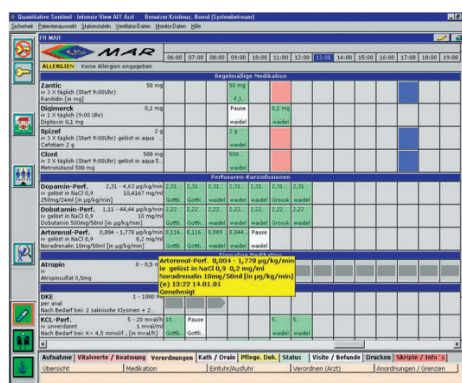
Quantitative Sentinel - Intensiv View AIT Aut - Benutzer Kristinus, Bernd (Systemintensiv)

Schiebel Patientenauswahl Stationstabelle Ventilator-Daten Monitor-Daten Hilfe

FR MAR

MAR

ALLERGIEN Keine Allergien eingegeben

06:00 07:00 08:00 09:00 10:00 11:00 12:00 13:00 14:00 15:00 16:00 17:00 18:00 19:00

Regelmäßige Medikation

Zantic 50 mg
iv 3 X täglich (Start 9:00Uhr)
Ranitidin [in mg]

Digimerck 0,1 mg
iv 1 X täglich (9:00 Uhr)
Digitoxin 0,1 mg

Spizef 2 g
iv 3 X täglich (Start 9:00Uhr) gelöst in aqua
Cefotiam 2 g

Clont 500 mg
iv 3 X täglich (Start 9:00Uhr) gelöst in aqua 5
Metronidazol 500 mg

50 mg
Pause
0,2 mg
2 g
500
waidel

Perfusoren-Kurzinfusionen

Dopamin-Perf. 2,31 - 4,63 µg/kg/min
iv gelöst in NaCl 0,9 10,4167 mg/ml
250mg/24ml [in µg/kg/min]

Dobutamin-Perf. 1,11 - 44,44 µg/kg/min
iv gelöst in NaCl 0,9 10 mg/ml
Dobutamin 500mg/50ml [in µg/kg/min]

Arterenol-Perf. 0,004 - 1,779 µg/kg/min
iv gelöst in NaCl 0,9 0,2 mg/ml
Noradrenalin 10mg/50ml [in µg/kg/min]

2,31 2,31 2,31 2,31 2,31 2,31 2,31
Gottl. Gottl. waidel waidel waidel Grossk waidel
2,22 2,22 2,22 2,22 2,22 2,22 2,22
0,116 0,116 0,089 0,044 Pause
Gottl. Gottl. waidel waidel waidel

Atropin 0 - 0,5
iv
Atropinsulfat 0,5mg

Arterenol-Perf. 0,004 - 1,779 µg/kg/min
iv gelöst in NaCl 0,9 0,2 mg/ml
Noradrenalin 10mg/50ml [in µg/kg/min]
(e) 13:22 14.01.01
Genehmigt

DKE 1 - 1000 m
per anal
Nach Bedarf bei 2 salinische Klysmen + 2

KCL-Perf. 5 - 20 mval/h
iv unverdünnt 1 mval/ml
Nach Bedarf bei K< 4,5 mmol/l , [in mval/h]

10 Pause
Gottl. waidel
5 5
waidel waidel

Aufnahme | Vitalwerte / Beatmung | Verordnungen | Kath / Drain | Pflege. Dok. | Status | Visite / Befunde | Drucken | Skripte / Info's

Übersicht | Medikation | Einfuhr/Ausfuhr | Verordnen (Arzt) | Anordnungen / Grenzen